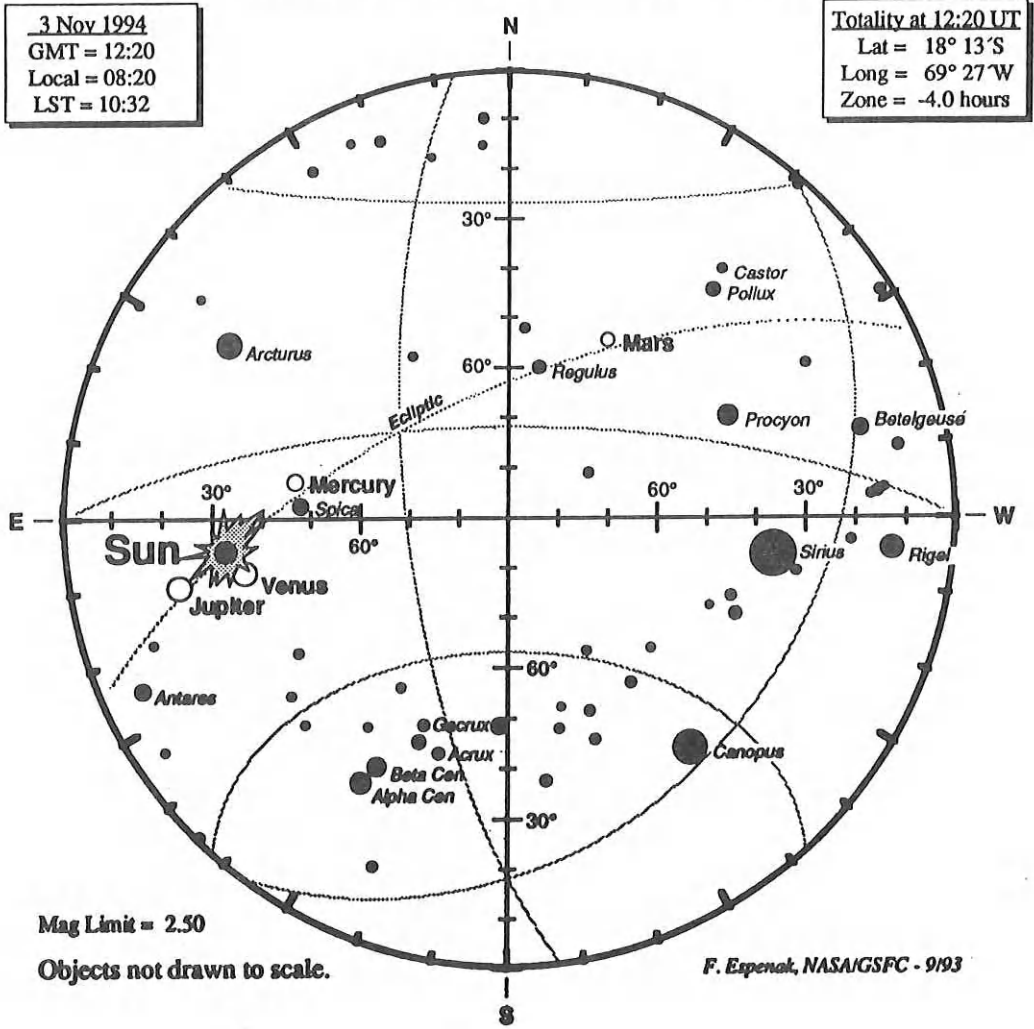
3 Nov 1994
GMT = 12:20
Local = 08:20
LST = 10:32

N

Totality at 12:20 UT
Lat = 18° 13′S
Long = 69° 27′W
Zone = -4.0 hours

30°

Castor
Pollux

Arcturus

Mars

60°

Regulus

Ecliptic

Procyon

Betelgeuse

Mercury

30°

60°

30°

E

Spica

W

60°

Sun

Sirius

Rigel

Venus

Jupiter

60°

Antares

Gacrux

Acrux

Canopus

Beta Cen

Alpha Cen

30°

Mag Limit = 2.50

Objects not drawn to scale.

F. Espenak, NASA/GSFC - 9/93

S